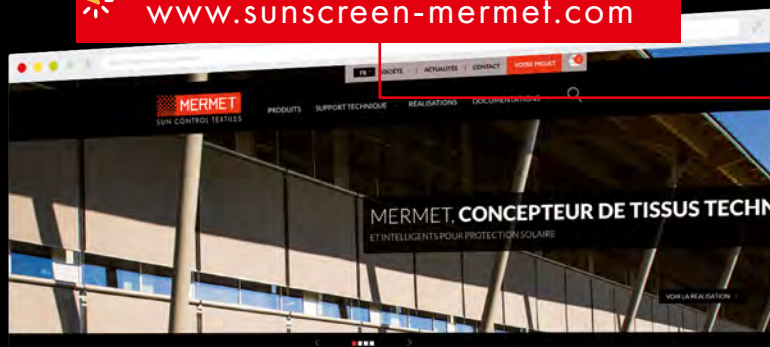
www.sunscreen-mermet.com

FR | SOCIÉTÉ | ACTUALITÉS | CONTACT | VOTRE PROJET

MERMET
SUN CONTROL TEXTILES

PRODUITS SUPPORT TECHNIQUE RÉALISATIONS DOCUMENTATIONS

MERMET, CONCEPTEUR DE TISSUS TECHN

ET INTELLIGENTS POUR PROTECTION SOLAIRE

VOIR LA RÉALISATION